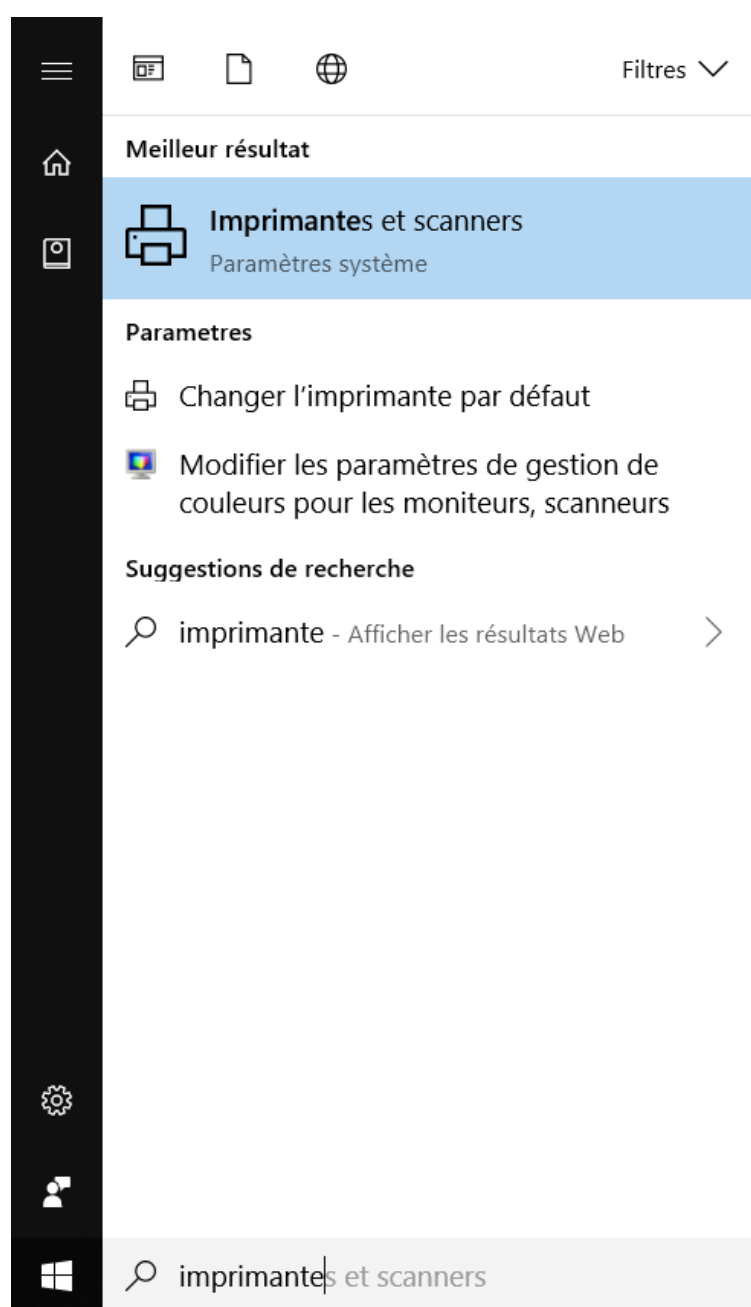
Filtres

Meilleur résultat

Imprimantes et scanners
Paramètres système

Parametres

Changer l'imprimante par défaut

Modifier les paramètres de gestion de couleurs pour les moniteurs, scanneurs

Suggestions de recherche

imprimante - Afficher les résultats Web

imprimantes et scanners